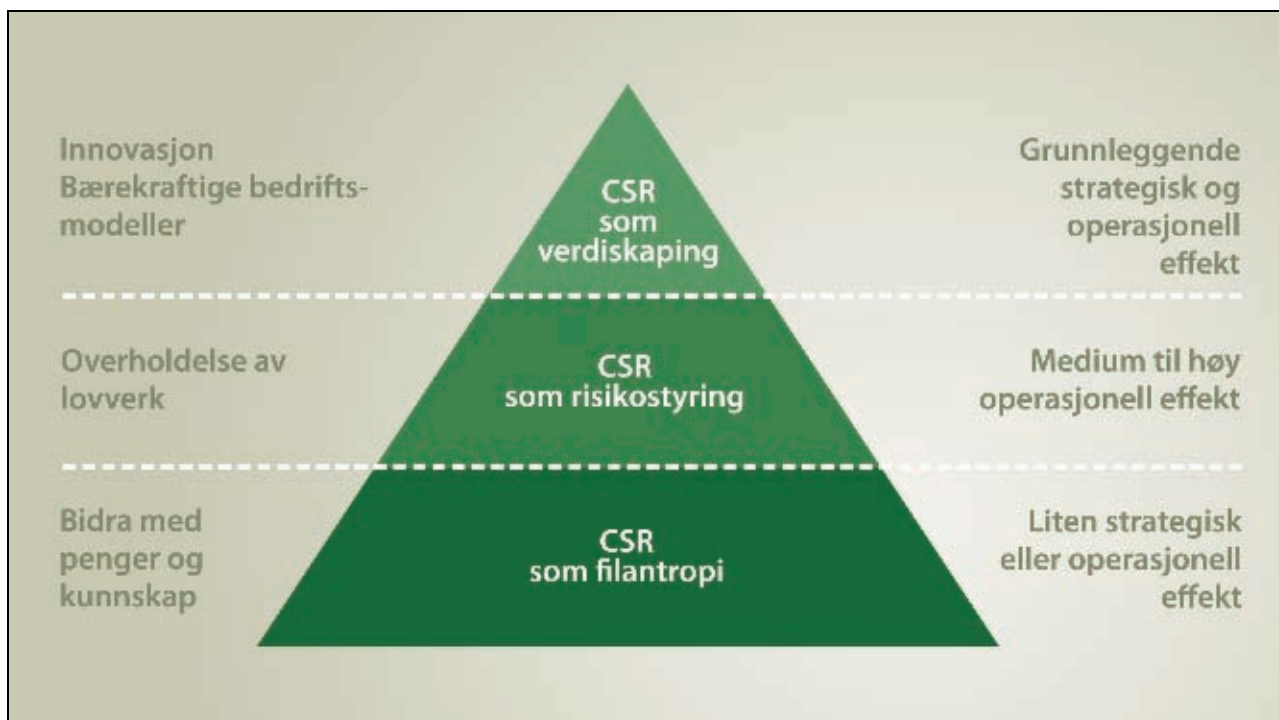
Innovasjon
Bærekraftige bedriftsmodeller

CSR
som
verdiskaping

Grunnleggende
strategisk og
operasjonell
effekt

Overholdelse av
lovverk

CSR
som risikostyring

Medium til høy
operasjonell effekt

Bidra med
penger og
kunnskap

CSR
som filantropi

Liten strategisk
eller operasjonell
effekt